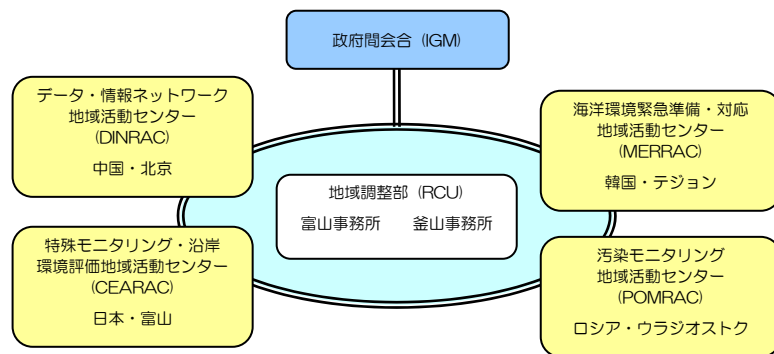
政府間会合（IGM）

データ・情報ネットワーク
地域活動センター
(DINRAC)
中国・北京

海洋環境緊急準備・対応
地域活動センター
(MERRAC)
韓国・テジョン

地域調整部（RCU）
富山事務所　釜山事務所

特殊モニタリング・沿岸
環境評価地域活動センター
(CEARAC)
日本・富山

汚染モニタリング
地域活動センター
(POMRAC)
ロシア・ウラジオストク